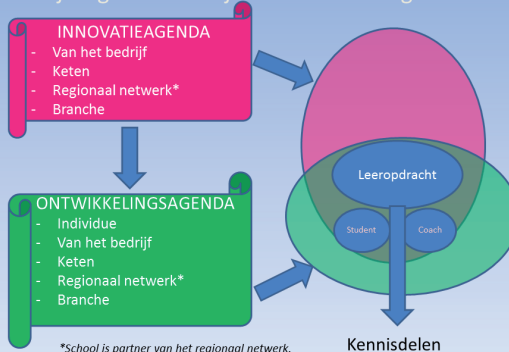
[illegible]

INNOVATIEAGENDA
- Van het bedrijf
- Keten
- Regionaal netwerk*
- Branche

ONTWIKKELINGSAGENDA
- Individue
- Van het bedrijf
- Keten
- Regionaal netwerk*
- Branche

Leeropdracht

Student

Coach

Kennisdelen

*School is partner van het regionaal netwerk.